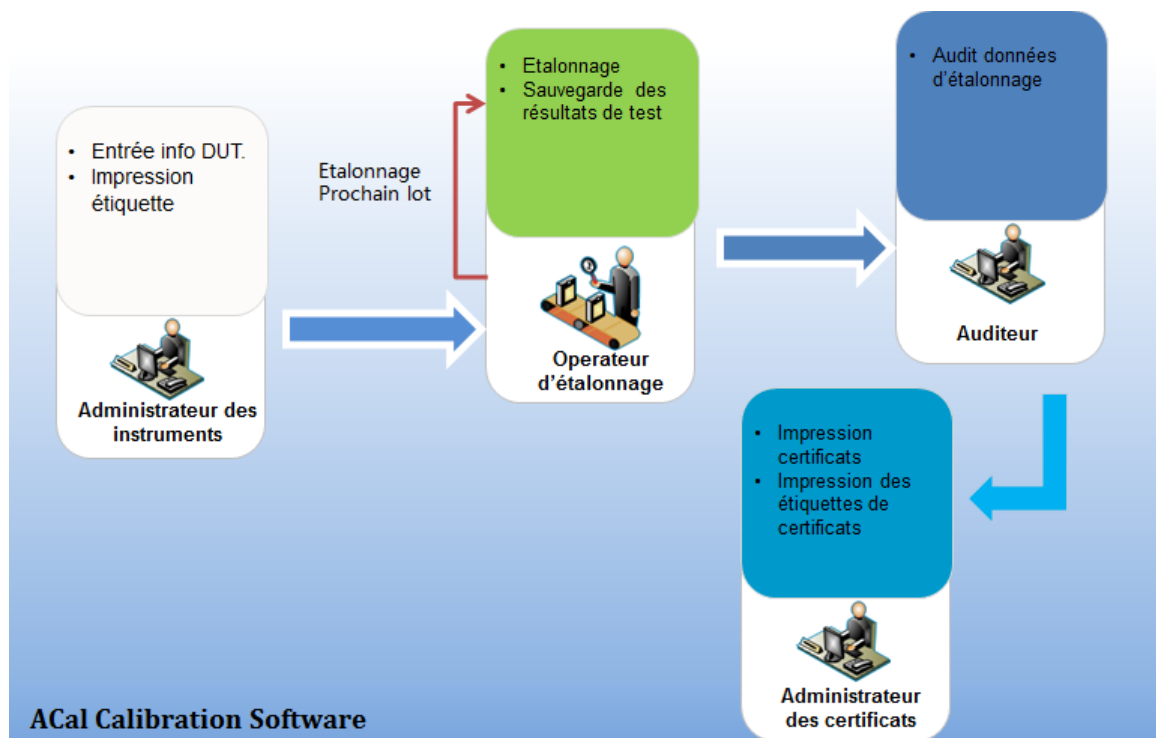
• Entrée info DUT.
• Impression étiquette

Administrateur des instruments

Etalonnage Prochain lot

• Etalonnage
• Sauvegarde des résultats de test

Operateur d'étalonnage

• Audit données d'étalonnage

Auditeur

• Impression certificats
• Impression des étiquettes de certificats

Administrateur des certificats

ACal Calibration Software